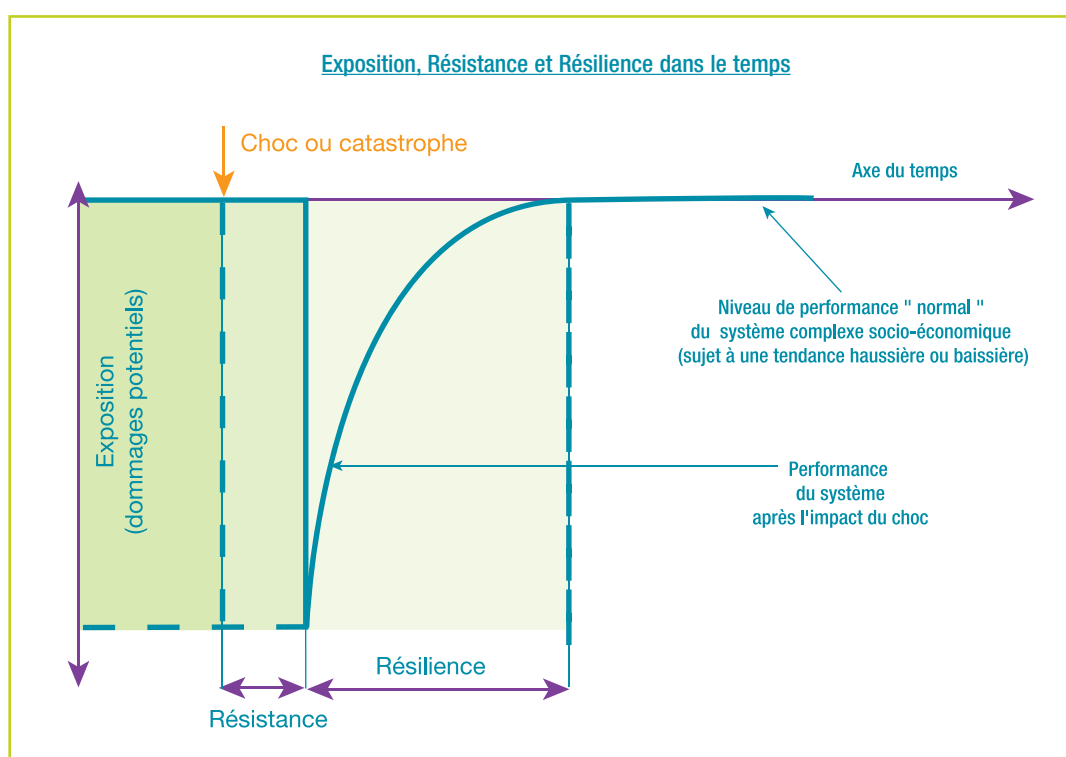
Exposition, Résistance et Résilience dans le temps

Choc ou catastrophe

Axe du temps

Exposition
(dommages potentiels)

Niveau de performance " normal "
du système complexe socio-économique
(sujet à une tendance haussière ou baissière)

Performance
du système
après l'impact du choc

Résilience

Résistance